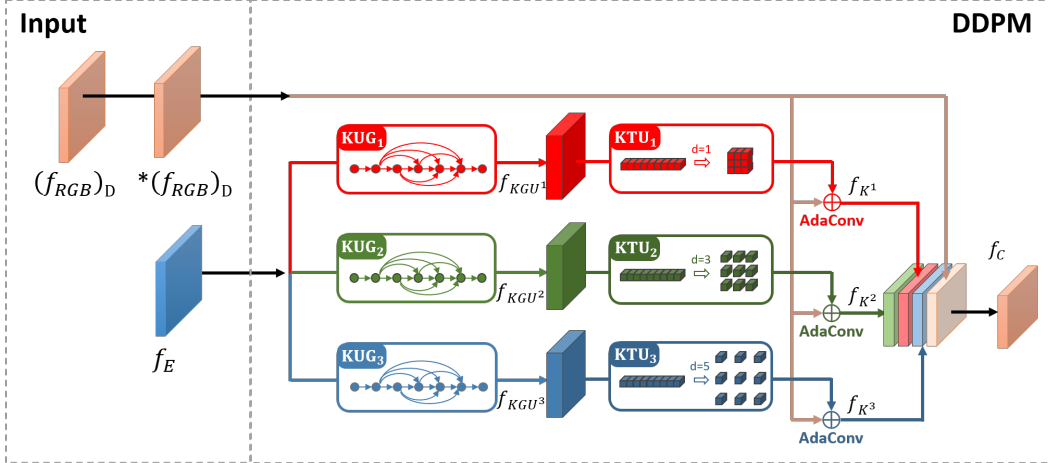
Input

DDPM

$(f_{RGB})_{\mathrm{D}}$ $^*(f_{RGB})_{\mathrm{D}}$

$f_E$

$\mathbf{KUG_1}$

$f_{KGU^1}$

$\mathbf{KTU_1}$

d=1

$f_{K^1}$

AdaConv

$\mathbf{KUG_2}$

$f_{KGU^2}$

$\mathbf{KTU_2}$

d=3

$f_{K^2}$

AdaConv

$\mathbf{KUG_3}$

$f_{KGU^3}$

$\mathbf{KTU_3}$

d=5

$f_{K^3}$

AdaConv

$f_C$